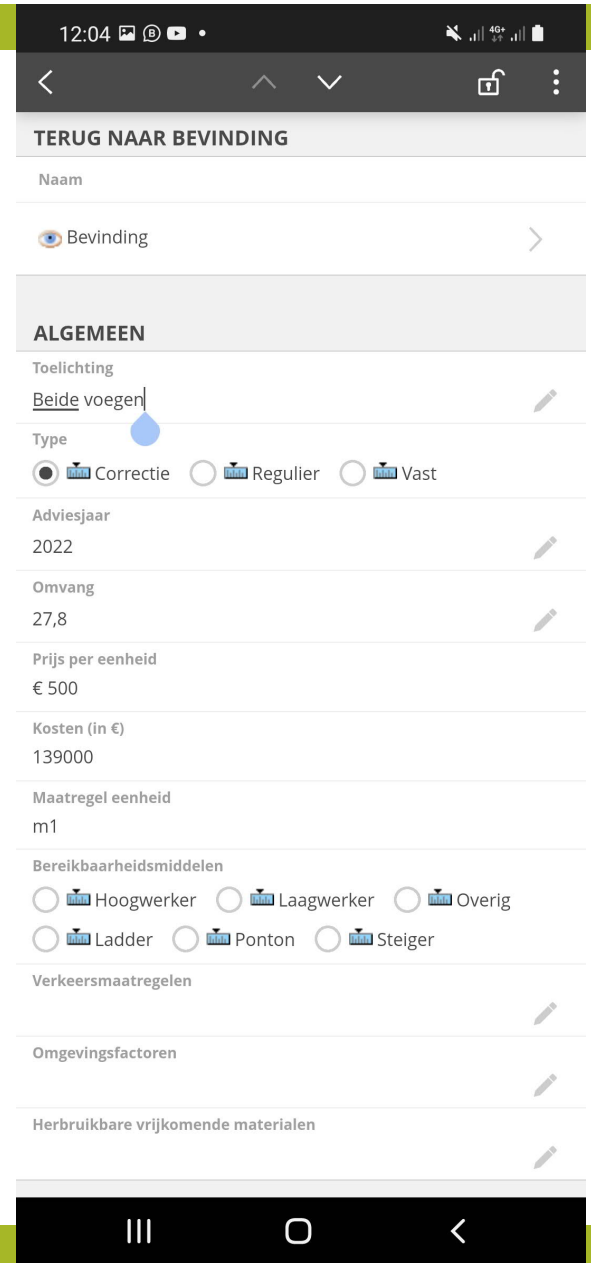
12:04

TERUG NAAR BEVINDING

Naam

Bevinding

ALGEMEEN

Toelichting
Beide voegen

Type
Correctie Regulier Vast

Adviesjaar
2022

Omvang
27,8

Prijs per eenheid
€ 500

Kosten (in €)
139000

Maatregel eenheid
m1

Bereikbaarheidsmiddelen
Hoogwerker Laagwerker Overig
Ladder Ponton Steiger

Verkeersmaatregelen

Omgevingsfactoren

Herbruikbare vrijkomende materialen